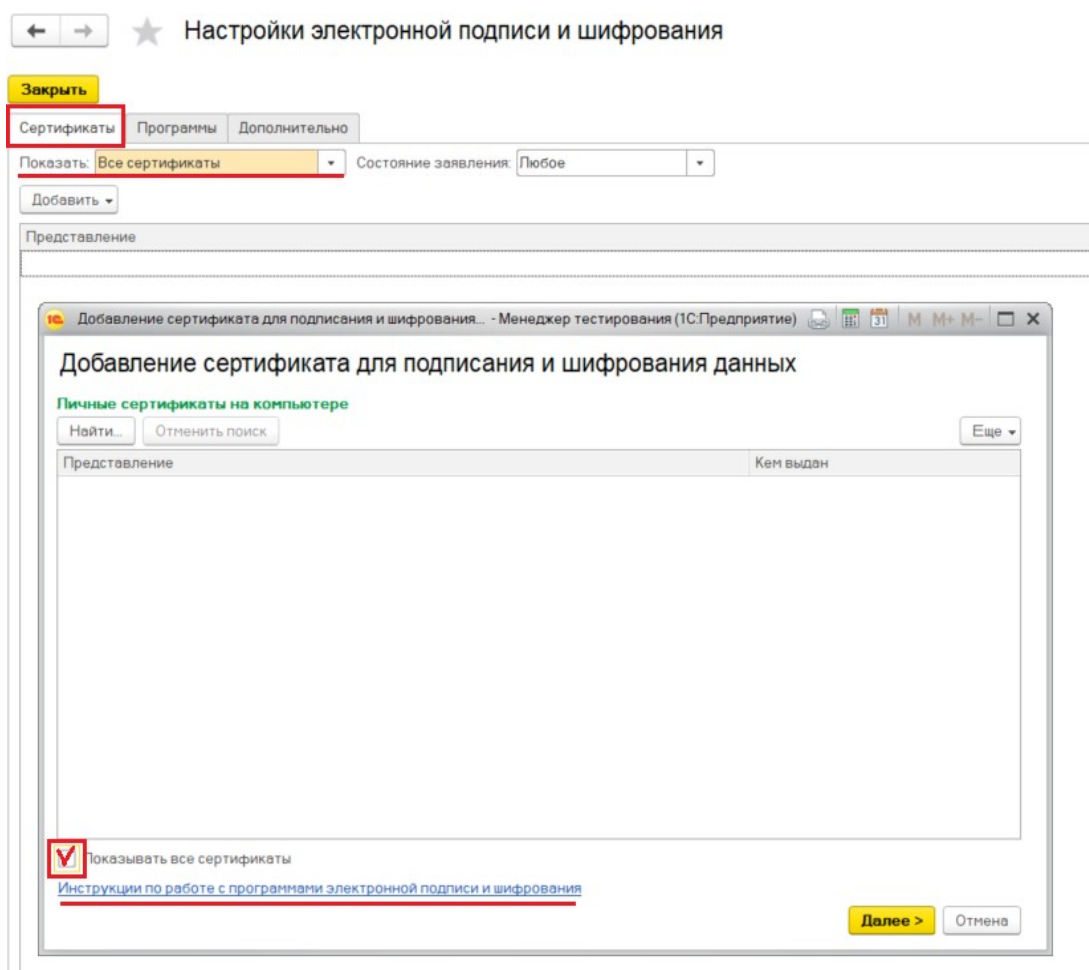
Настройки электронной подписи и шифрования

Закрыть

Сертификаты Программы Дополнительно

Показать: Все сертификаты

Состояние заявления: Любое

Добавить

Представление

1С Добавление сертификата для подписания и шифрования... - Менеджер тестирования (1С:Предприятие) M M+ M-

Добавление сертификата для подписания и шифрования данных

Личные сертификаты на компьютере

Найти... Отменить поиск Еще

| Представление | Кем выдан |
|---|---|

Показывать все сертификаты

Инструкции по работе с программами электронной подписи и шифрования

Далее > Отмена